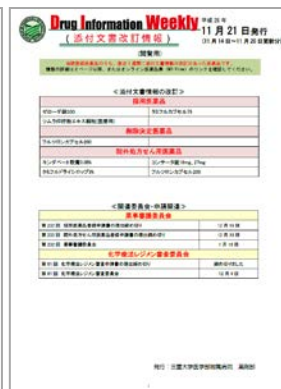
Drug Information Weekly 平成26年 11月21日発行 (11月14日～11月20日更新分)

(添付文書改訂情報)

(開催用)

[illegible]

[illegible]

<添付文書情報の改訂>

採用医薬品

| ザイロリック錠100 | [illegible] |
|---|---|
| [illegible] | |

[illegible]

| フルバ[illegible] | |
|---|---|

院外処方せん用医薬品

| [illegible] | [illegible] |
|---|---|
| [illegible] | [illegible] |

<関連委員会・申請関連>

薬事審議委員会

| 第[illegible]回 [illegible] | 12月16日 |
|---|---|
| 第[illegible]回 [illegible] | 12月16日 |
| 第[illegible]回 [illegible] | 1月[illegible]日 |

化学療法レジメン審査委員会

| 第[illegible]回 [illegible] | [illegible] |
|---|---|
| 第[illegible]回 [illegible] | 12月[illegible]日 |

発行 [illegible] 薬剤部

1